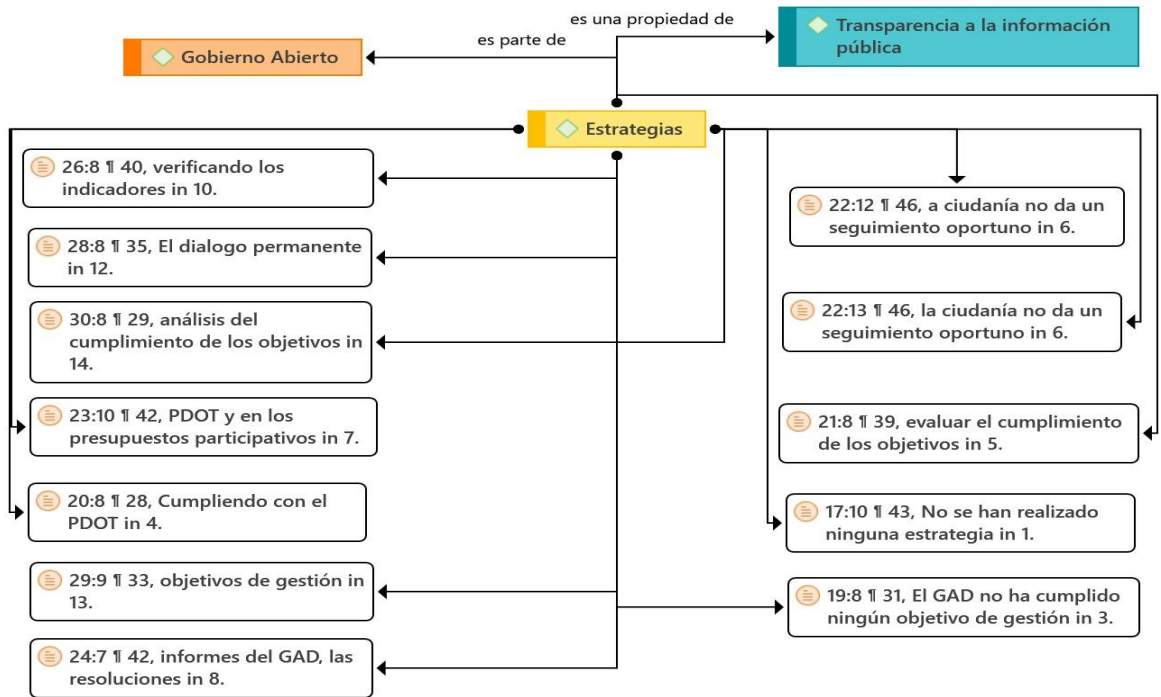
es una propiedad de

Transparencia a la información pública

es parte de

Gobierno Abierto

Estrategias

26:8 ¶ 40, verificando los indicadores in 10.

28:8 ¶ 35, El dialogo permanente in 12.

30:8 ¶ 29, análisis del cumplimiento de los objetivos in 14.

23:10 ¶ 42, PDOT y en los presupuestos participativos in 7.

20:8 ¶ 28, Cumpliendo con el PDOT in 4.

29:9 ¶ 33, objetivos de gestión in 13.

24:7 ¶ 42, informes del GAD, las resoluciones in 8.

22:12 ¶ 46, a ciudanía no da un seguimiento oportuno in 6.

22:13 ¶ 46, la ciudanía no da un seguimiento oportuno in 6.

21:8 ¶ 39, evaluar el cumplimiento de los objetivos in 5.

17:10 ¶ 43, No se han realizado ninguna estrategia in 1.

19:8 ¶ 31, El GAD no ha cumplido ningún objetivo de gestión in 3.